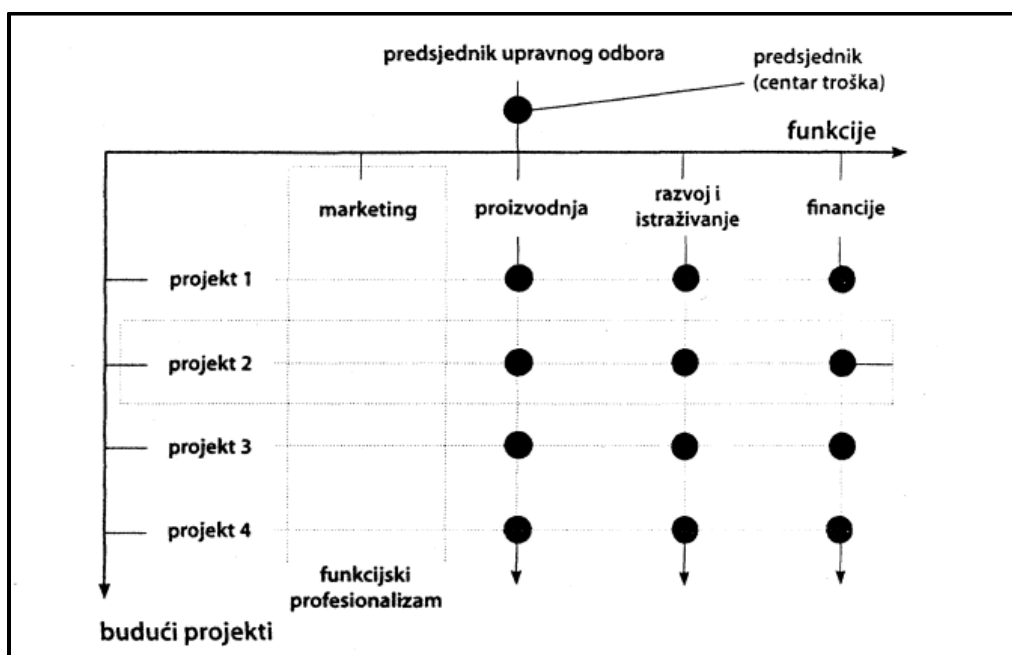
predsjednik upravnog odbora

predsjednik (centar troška)

funkcije

marketing

proizvodnja

razvoj i istraživanje

financije

projekt 1

projekt 2

projekt 3

projekt 4

funkcijski profesionalizam

budući projekti